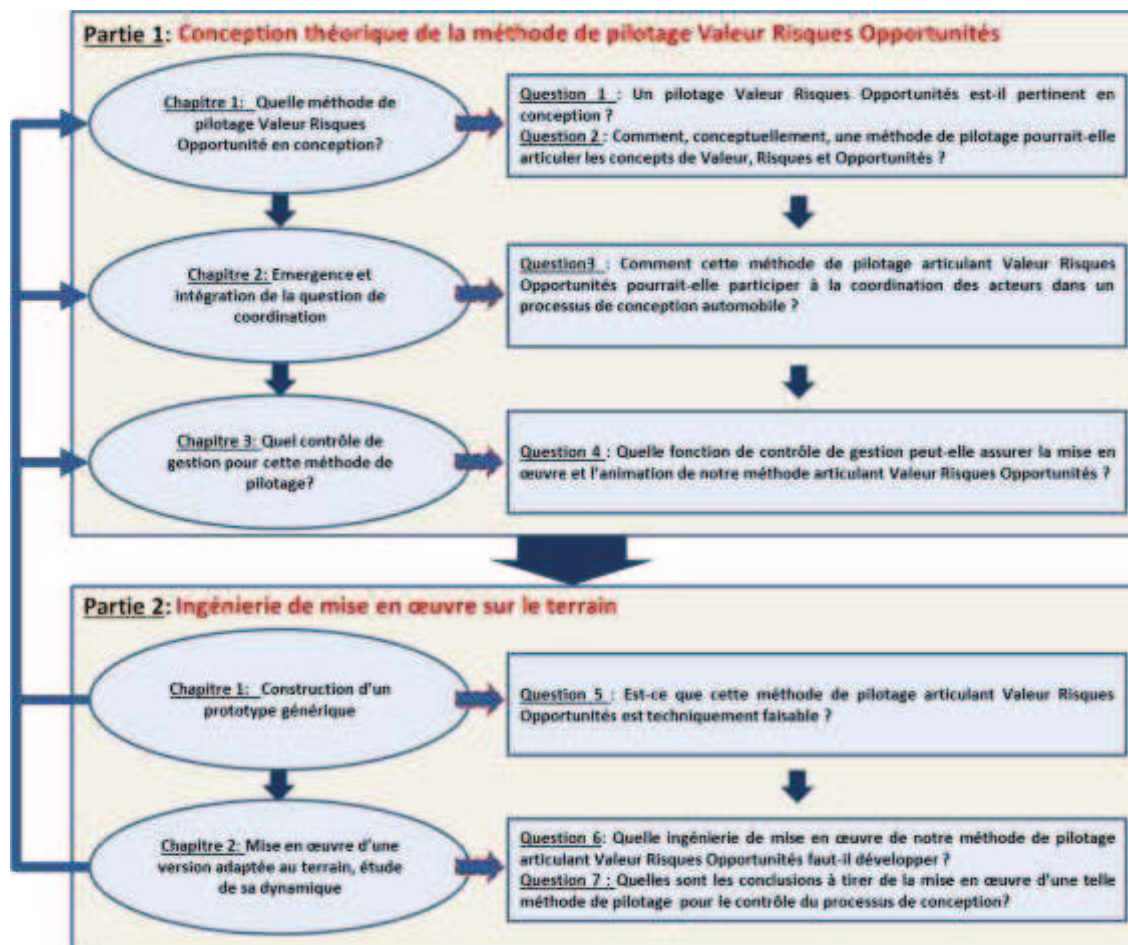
Partie 1: Conception théorique de la méthode de pilotage Valeur Risques Opportunités

Chapitre 1: Quelle méthode de pilotage Valeur Risques Opportunité en conception?

Question 1 : Un pilotage Valeur Risques Opportunités est-il pertinent en conception ?
Question 2 : Comment, conceptuellement, une méthode de pilotage pourrait-elle articuler les concepts de Valeur, Risques et Opportunités ?

Chapitre 2: Emergence et intégration de la question de coordination

Question3 : Comment cette méthode de pilotage articulant Valeur Risques Opportunités pourrait-elle participer à la coordination des acteurs dans un processus de conception automobile ?

Chapitre 3: Quel contrôle de gestion pour cette méthode de pilotage?

Question 4 : Quelle fonction de contrôle de gestion peut-elle assurer la mise en œuvre et l'animation de notre méthode articulant Valeur Risques Opportunités ?

Partie 2: Ingénierie de mise en œuvre sur le terrain

Chapitre 1: Construction d'un prototype générique

Question 5 : Est-ce que cette méthode de pilotage articulant Valeur Risques Opportunités est techniquement faisable ?

Chapitre 2: Mise en œuvre d'une version adaptée au terrain, étude de sa dynamique

Question 6: Quelle ingénierie de mise en œuvre de notre méthode de pilotage articulant Valeur Risques Opportunités faut-il développer ?
Question 7 : Quelles sont les conclusions à tirer de la mise en œuvre d'une telle méthode de pilotage pour le contrôle du processus de conception?